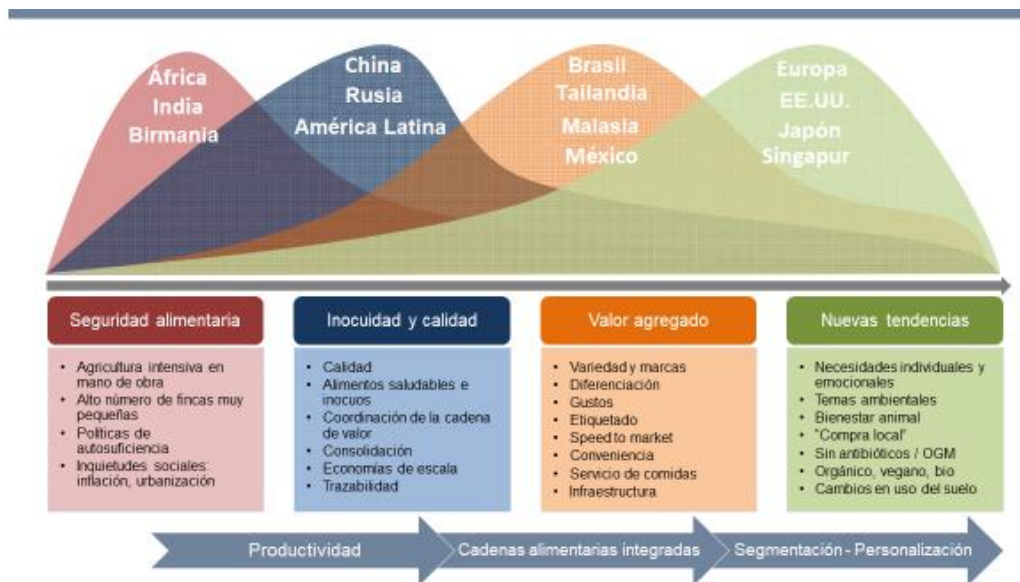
África
India
Birmania

China
Rusia
América Latina

Brasil
Tailandia
Malasia
México

Europa
EE.UU.
Japón
Singapur

Seguridad alimentaria

- Agricultura intensiva en mano de obra
- Alto número de fincas muy pequeñas
- Políticas de autosuficiencia
- Inquietudes sociales: inflación, urbanización

Inocuidad y calidad

- Calidad
- Alimentos saludables e inocuos
- Coordinación de la cadena de valor
- Consolidación
- Economías de escala
- Trazabilidad

Valor agregado

- Variedad y marcas
- Diferenciación
- Gustos
- Etiquetado
- Speed to market
- Conveniencia
- Servicio de comidas
- Infraestructura

Nuevas tendencias

- Necesidades individuales y emocionales
- Temas ambientales
- Bienestar animal
- "Compra local"
- Sin antibióticos / OGM
- Orgánico, vegano, bio
- Cambios en uso del suelo

Productividad

Cadenas alimentarias integradas

Segmentación - Personalización